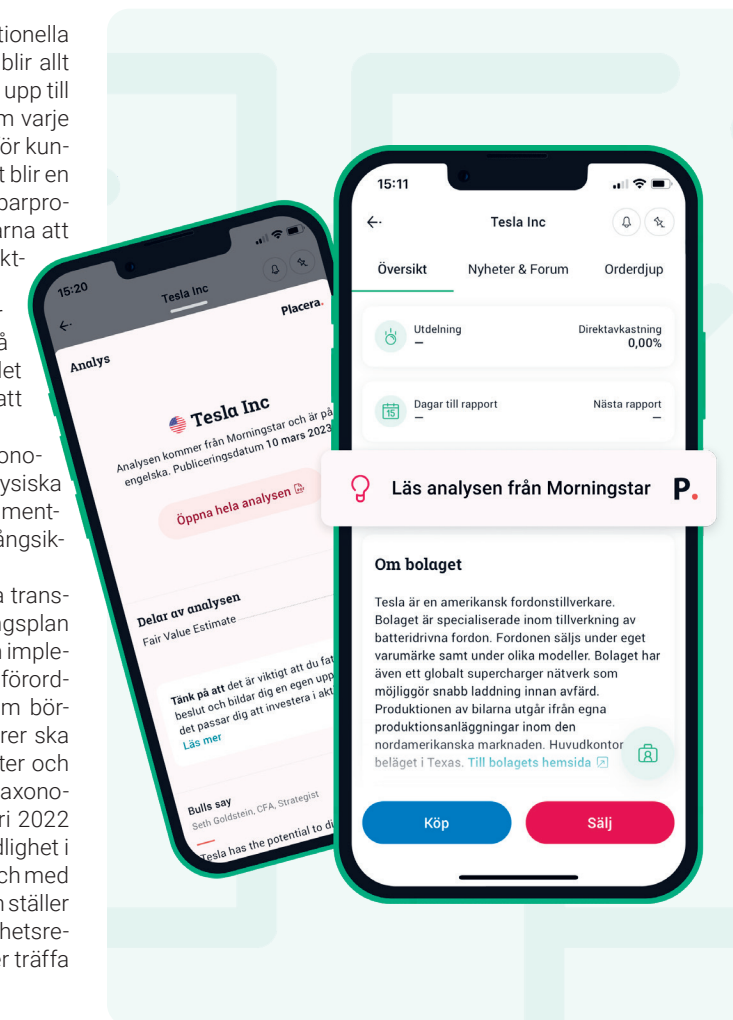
tionella blir allt upp till m varje ör kunt blir en parprorna att kt-

å det att

onoysiska mentångsik-

a transngsplan implefördm börrer ska ter och axonori 2022 dlighet i ch med n ställer hetsrer träffa

15:20
Tesla Inc
Placera.
Analys
Tesla Inc
Analysen kommer från Morningstar och är på engelska. Publiceringsdatum 10 mars 2023
Öppna hela analysen
Delar av analysen
Fair Value Estimate
Tänk på att det är viktigt att du fat beslut och bildar dig en egen upp det passar dig att investera i akt
Läs mer
Bulls say
Seth Goldstein, CFA, Strategist
Tesla has the potential to di

15:11
Tesla Inc
Översikt
Nyheter & Forum
Orderdjup
Utdelning
–
Direktavkastning
0,00%
Dagar till rapport
–
Nästa rapport
–
Läs analysen från Morningstar
P.
Om bolaget
Tesla är en amerikansk fordonstillverkare. Bolaget är specialiserade inom tillverkning av batteridrivna fordon. Fordonen säljs under eget varumärke samt under olika modeller. Bolaget har även ett globalt supercharger nätverk som möjliggör snabb laddning innan avfärd. Produktionen av bilarna utgår ifrån egna produktionsanläggningar inom den nordamerikanska marknaden. Huvudkontor beläget i Texas. Till bolagets hemsida
Köp
Sälj